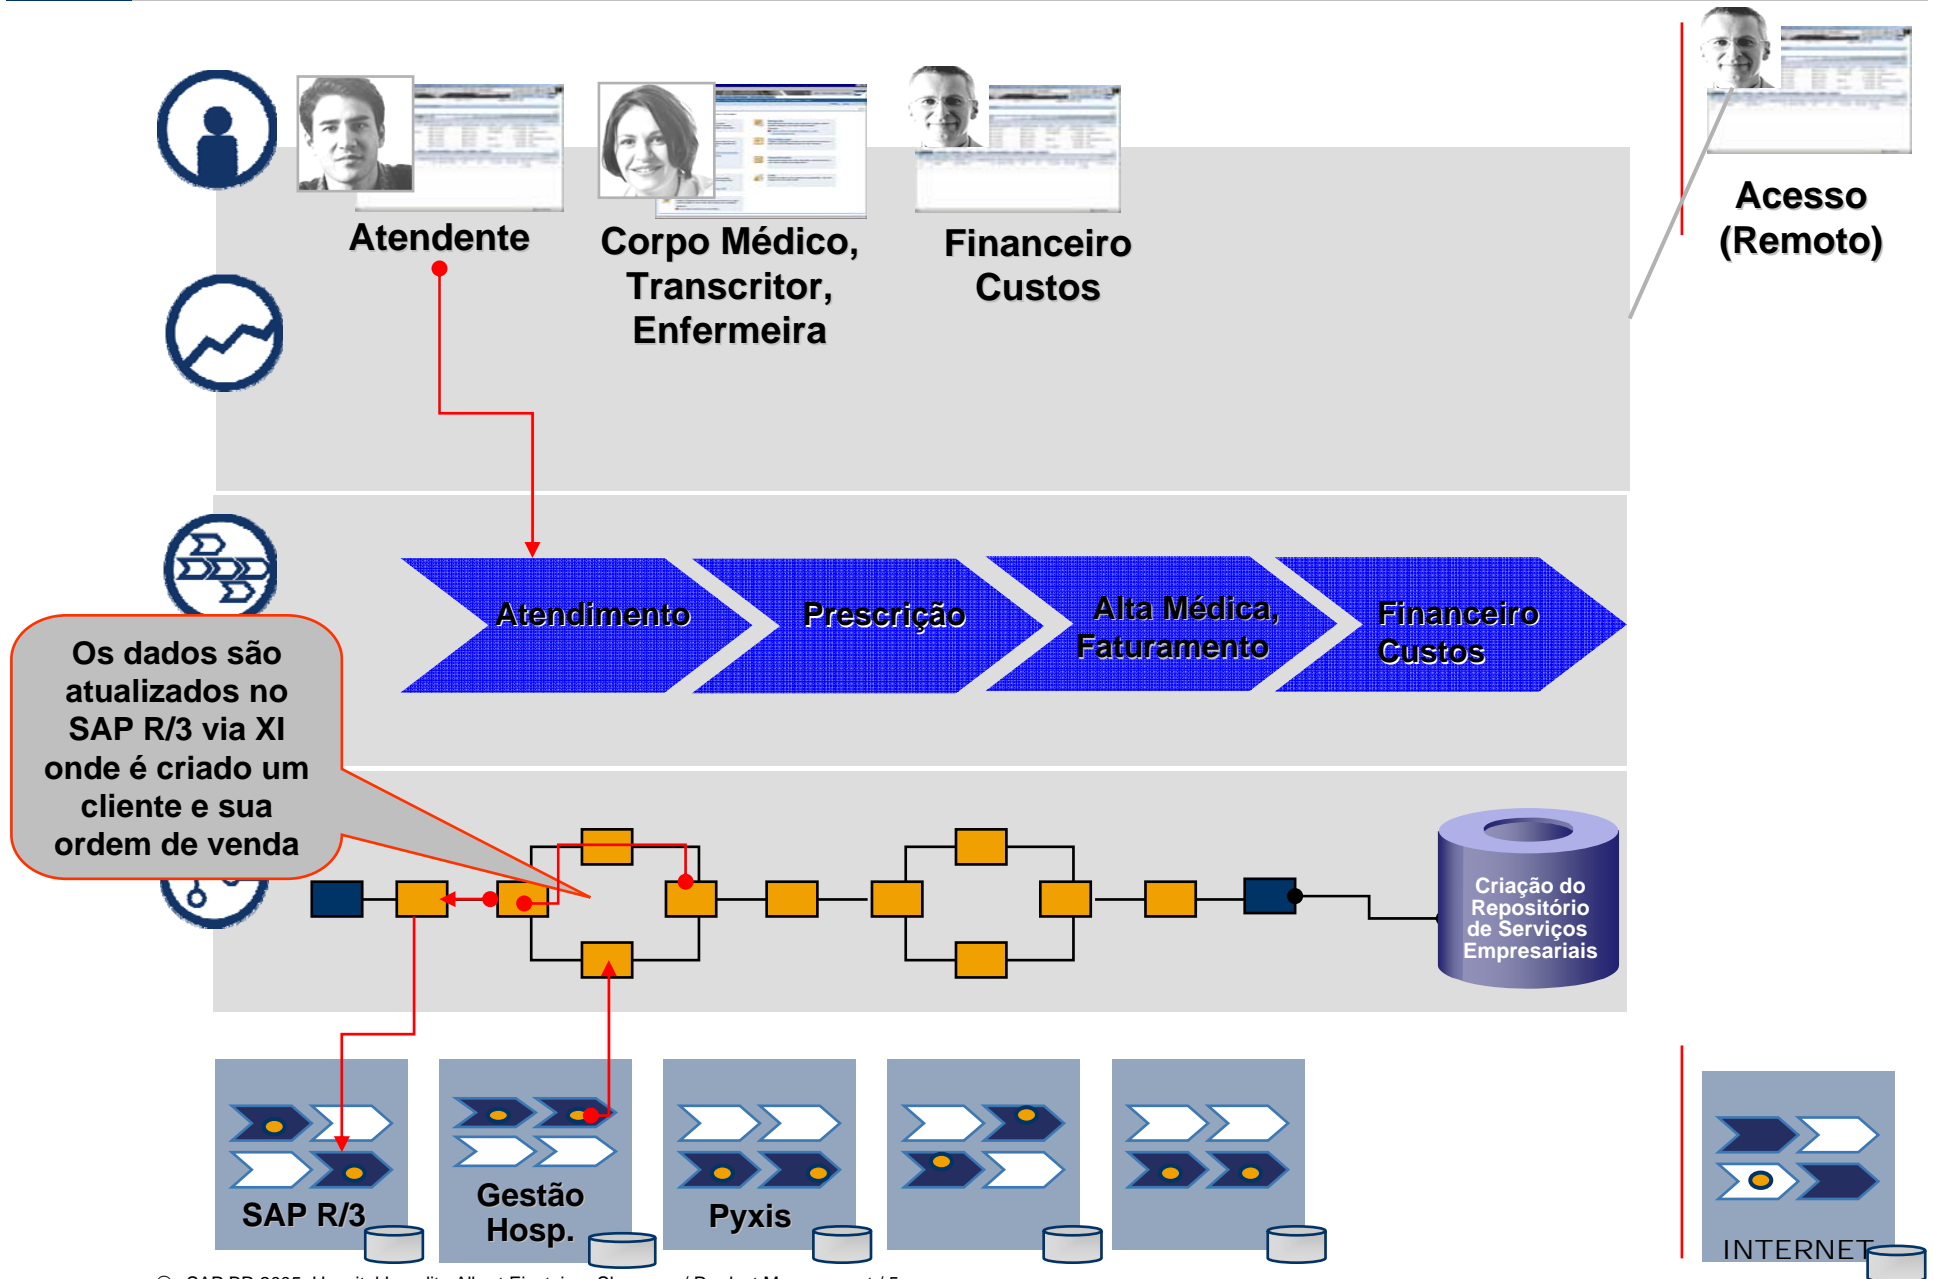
Atendente

Corpo Médico, Transcritor, Enfermeira

Financeiro Custos

Acesso (Remoto)

Atendimento

Prescrição

Alta Médica, Faturamento

Financeiro Custos

Os dados são atualizados no SAP R/3 via XI onde é criado um cliente e sua ordem de venda

Criação do Repositório de Serviços Empresariais

SAP R/3

Gestão Hosp.

Pyxis

INTERNET

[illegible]